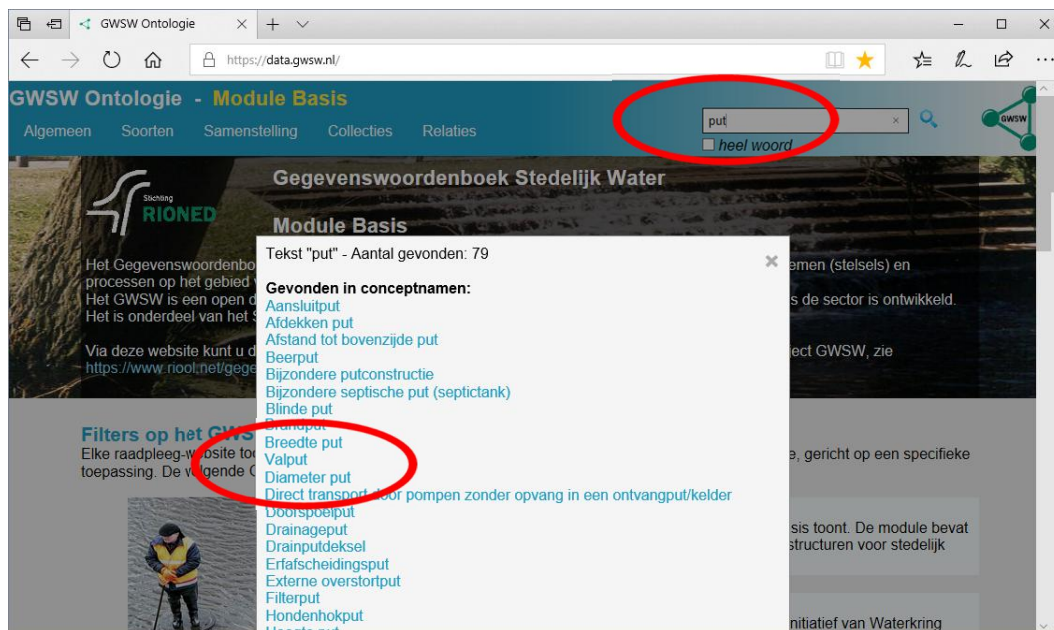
GWSW Ontologie × + ∨

https://data.gwsw.nl/

GWSW Ontologie - Module Basis

Algemeen Soorten Samenstelling Collecties Relaties

put ×

heel woord

GWSW

Gegevenswoordenboek Stedelijk Water

Stichting RIONED

Module Basis

Het Gegevenswoordenbo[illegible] processen op het gebied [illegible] Het GWSW is een open d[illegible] Het is onderdeel van het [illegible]

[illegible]emen (stelsels) en

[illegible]s de sector is ontwikkeld.

Via deze website kunt u d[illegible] https://www.riool.net/gege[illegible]

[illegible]ect GWSW, zie

Filters op het GWS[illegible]

Elke raadpleeg-website to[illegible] toepassing. De v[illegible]lgende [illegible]

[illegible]e, gericht op een specifieke

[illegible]sis toont. De module bevat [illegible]structuren voor stedelijk

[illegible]nitiatief van Waterkring

Tekst "put" - Aantal gevonden: 79

Gevonden in conceptnamen:
Aansluitput
Afdekken put
Afstand tot bovenzijde put
Beerput
Bijzondere putconstructie
Bijzondere septische put (septictank)
Blinde put
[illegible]
Breedte put
Valput
Diameter put
Direct transport voor pompen zonder opvang in een ontvangput/kelder
Doorspoelput
Drainageput
Drainputdeksel
Erfafscheidingsput
Externe overstortput
Filterput
Hondenhokput
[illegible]